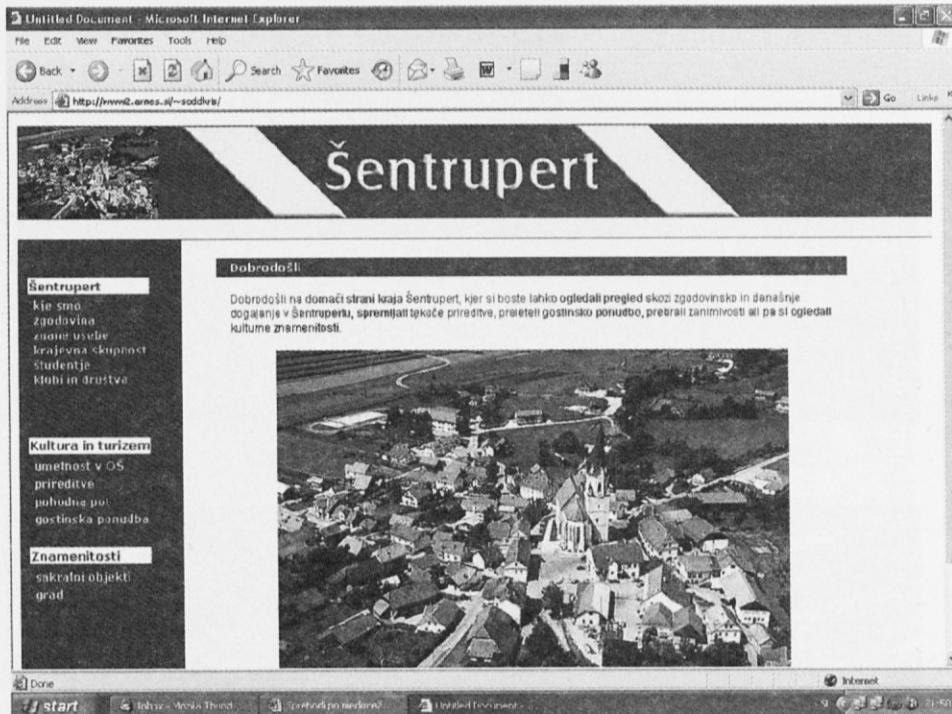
Untitled Document - Microsoft Internet Explorer

File Edit View Favorites Tools Help

Back Search Favorites

Address http://www2.arnes.si/~soddivis/

Go Links

Šentrupert

Šentrupert
kje smo
zgodovina
znane osebe
krajevna skupnost
študentje
klubi in društva

Kultura in turizem
umetnost v OŠ
prireditve
pohodna pot
gostinska ponudba

Znamenitosti
sakralni objekti
grad

Dobrodošli

Dobrodošli na domači strani kraja Šentrupert, kjer si boste lahko ogledali pregled skozi zgodovinsko in današnje dogajanje v Šentrupertu, spremljali tekoče prireditve, preleteli gostinsko ponudbo, prebrali zanimivosti ali pa si ogledali kulturne znamenitosti.

Done

Internet

start

Inbox - Mozilla Thund...

Sprehodi po niedanov...

Untitled Document -...